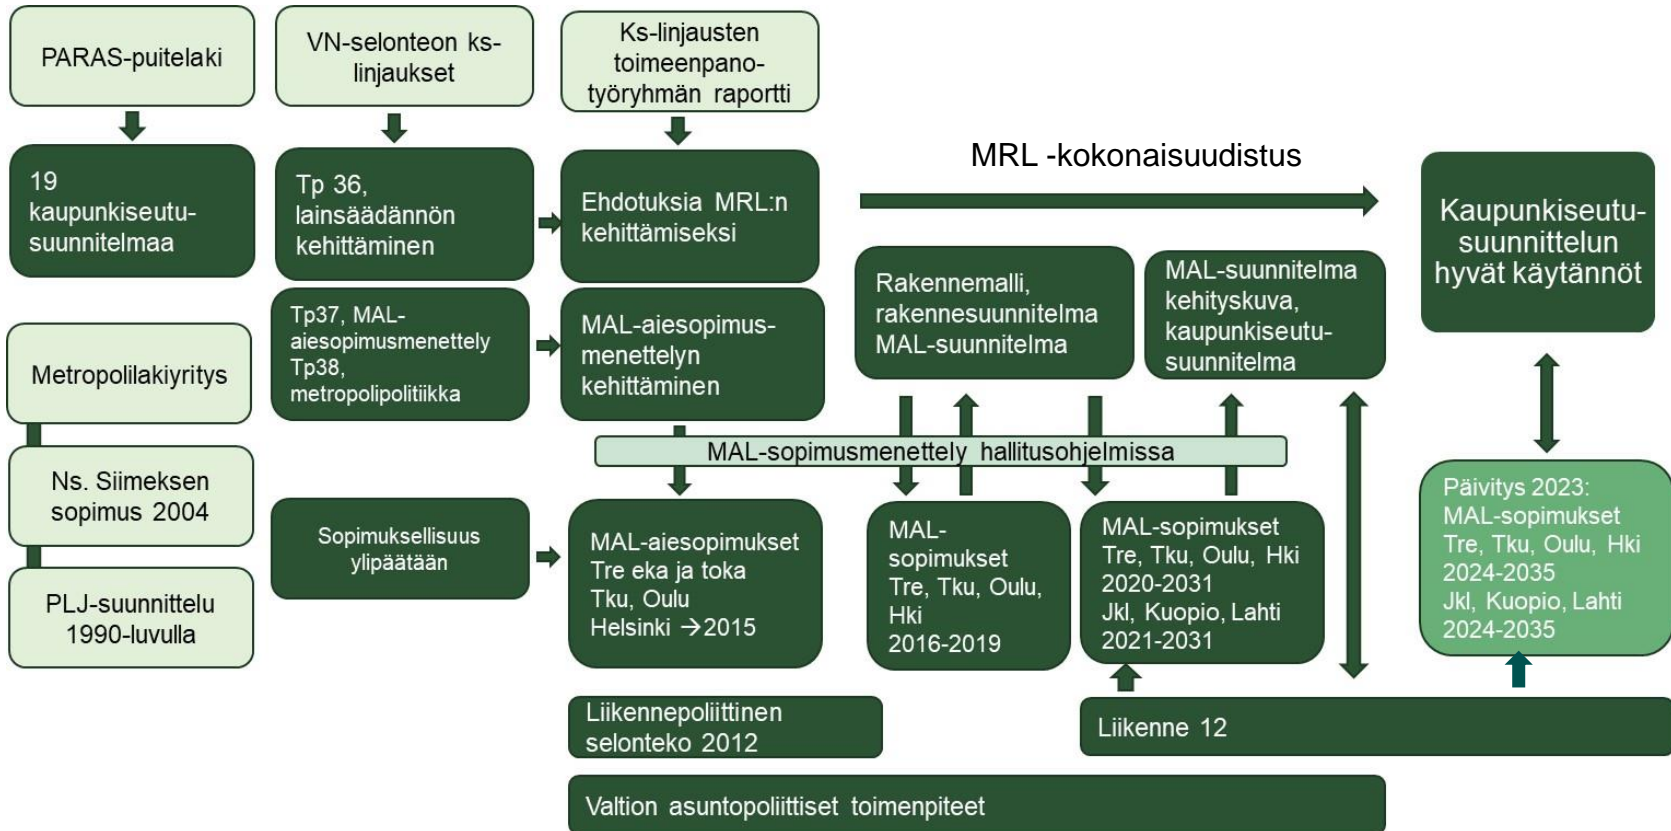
PARAS-puitelaki

VN-selonteon ks-linjaukset

Ks-linjausten toimeenpano-työryhmän raportti

19 kaupunkiseutu-suunnitelmaa

Tp 36, lainsäädännön kehittäminen

Ehdotuksia MRL:n kehittämiseksi

MRL -kokonaisuudistus

Kaupunkiseutu-suunnittelun hyvät käytännöt

Metropolilakiyritys

Tp37, MAL-aiesopimusmenettely Tp38, metropolipolitiikka

MAL-aiesopimus-menettelyn kehittäminen

Rakennemalli, rakennesuunnitelma MAL-suunnitelma

MAL-suunnitelma kehityskuva, kaupunkiseutu-suunnitelma

MAL-sopimusmenettely hallitusohjelmissa

Ns. Siimeksen sopimus 2004

Sopimuksellisuus ylipäätään

MAL-aiesopimukset Tre eka ja toka Tku, Oulu Helsinki →2015

MAL-sopimukset Tre, Tku, Oulu, Hki 2016-2019

MAL-sopimukset Tre, Tku, Oulu, Hki 2020-2031 Jkl, Kuopio, Lahti 2021-2031

Päivitys 2023: MAL-sopimukset Tre, Tku, Oulu, Hki 2024-2035 Jkl, Kuopio, Lahti 2024-2035

PLJ-suunnittelu 1990-luvulla

Liikennepoliittinen selonteko 2012

Liikenne 12

Valtion asuntopoliittiset toimenpiteet